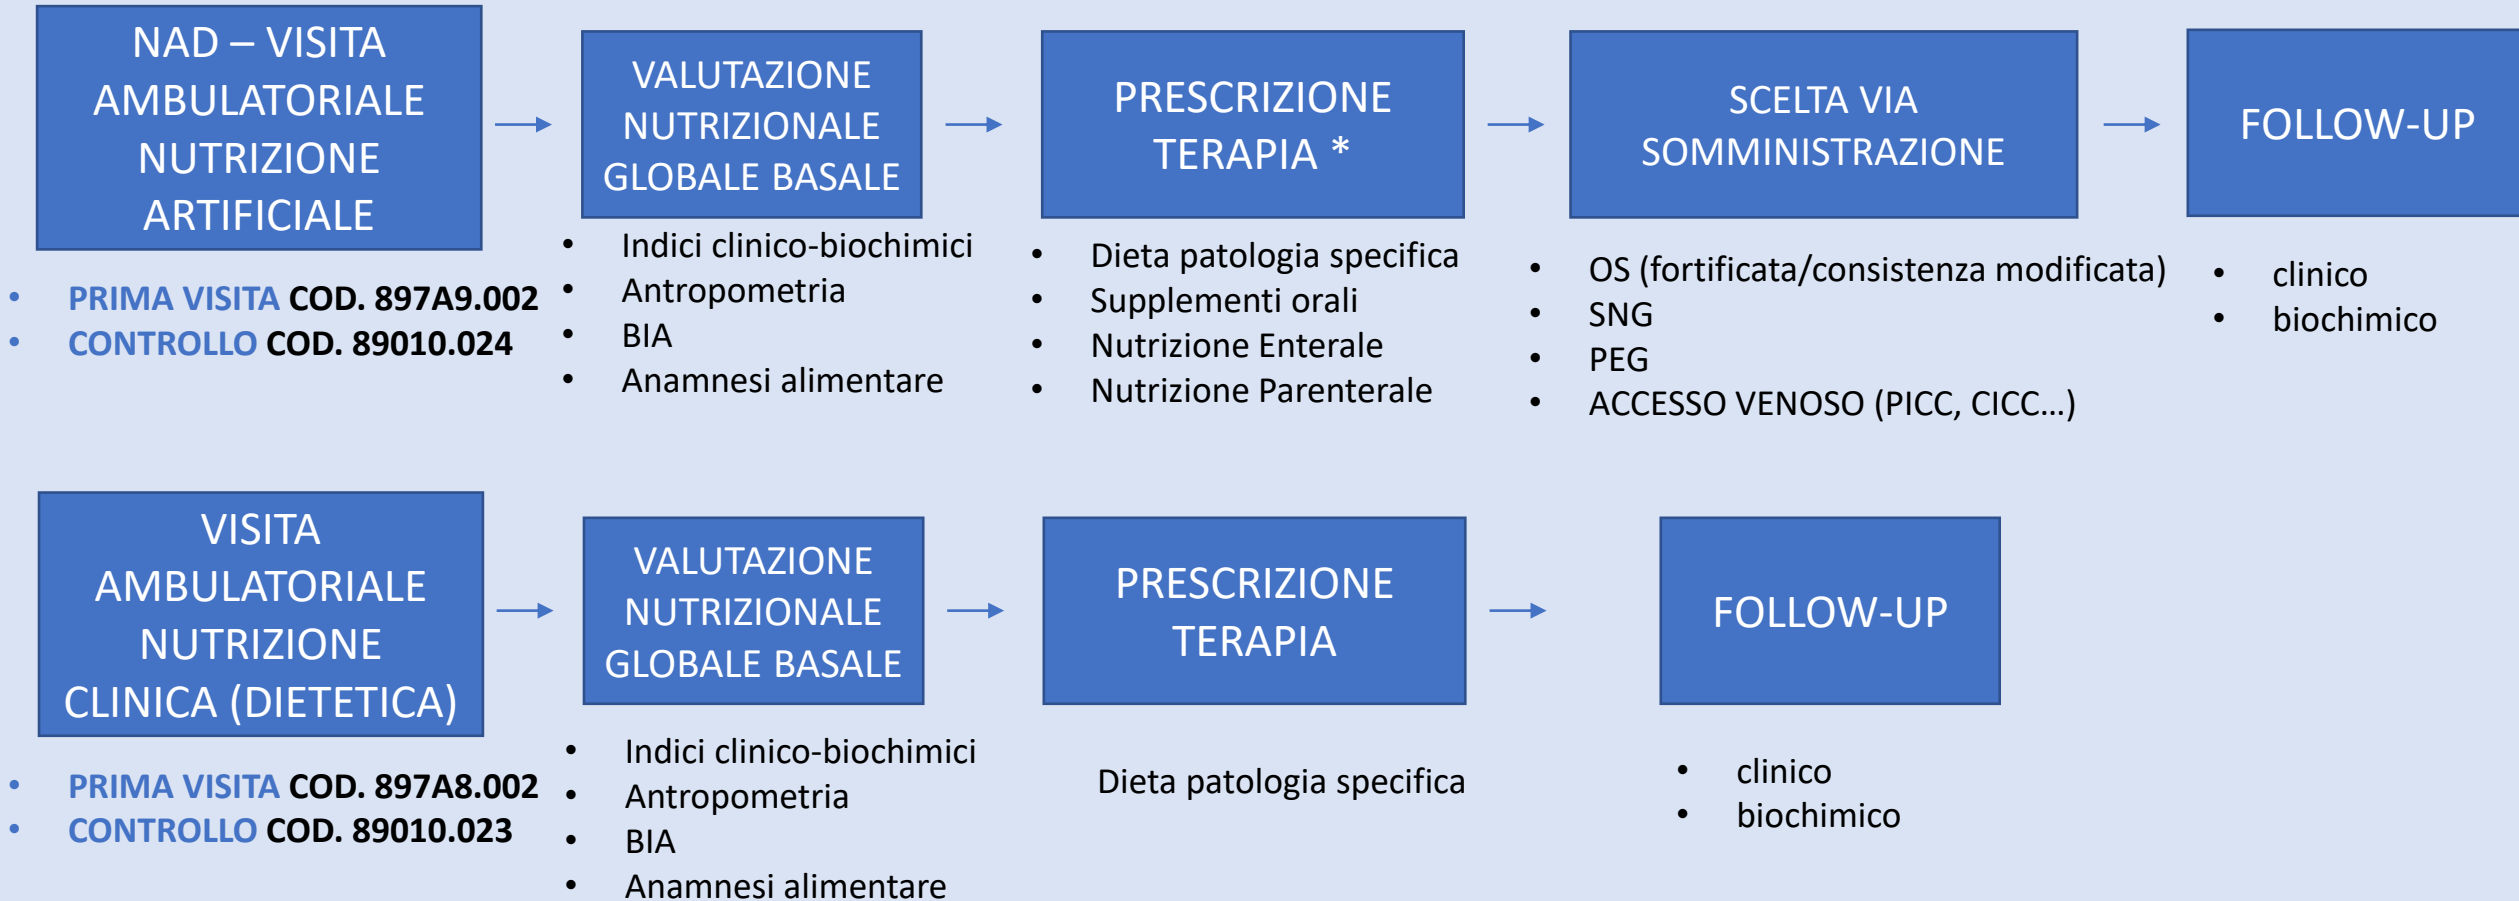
NAD – VISITA AMBULATORIALE NUTRIZIONE ARTIFICIALE

• PRIMA VISITA COD. 897A9.002
• CONTROLLO COD. 89010.024

VALUTAZIONE NUTRIZIONALE GLOBALE BASALE

• Indici clinico-biochimici
• Antropometria
• BIA
• Anamnesi alimentare

PRESCRIZIONE TERAPIA *

• Dieta patologia specifica
• Supplementi orali
• Nutrizione Enterale
• Nutrizione Parenterale

SCELTA VIA SOMMINISTRAZIONE

• OS (fortificata/consistenza modificata)
• SNG
• PEG
• ACCESSO VENOSO (PICC, CICC…)

FOLLOW-UP

• clinico
• biochimico

VISITA AMBULATORIALE NUTRIZIONE CLINICA (DIETETICA)

• PRIMA VISITA COD. 897A8.002
• CONTROLLO COD. 89010.023

VALUTAZIONE NUTRIZIONALE GLOBALE BASALE

• Indici clinico-biochimici
• Antropometria
• BIA
• Anamnesi alimentare

PRESCRIZIONE TERAPIA

Dieta patologia specifica

FOLLOW-UP

• clinico
• biochimico